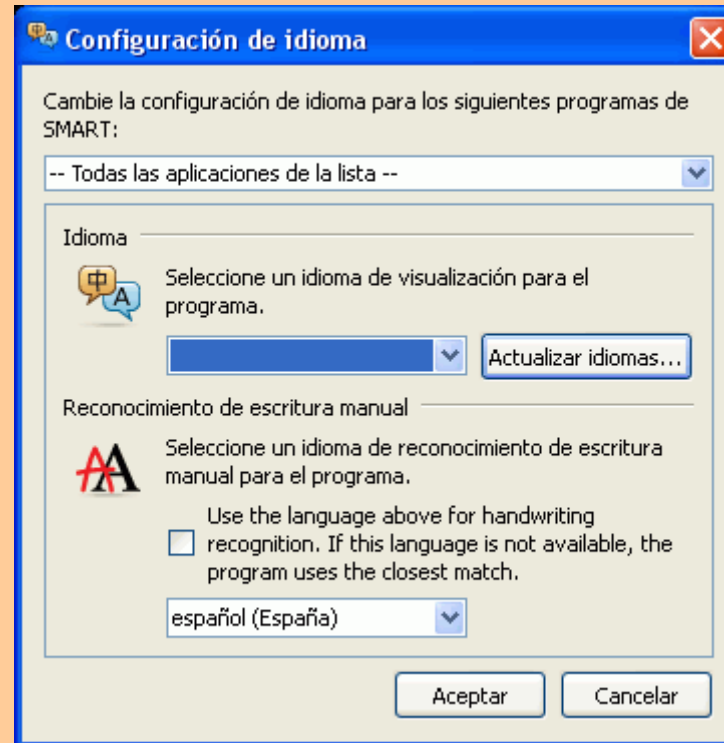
Configuración de idioma

Cambie la configuración de idioma para los siguientes programas de SMART:

-- Todas las aplicaciones de la lista --

Idioma

中 A

Seleccione un idioma de visualización para el programa.

Actualizar idiomas...

Reconocimiento de escritura manual

AA

Seleccione un idioma de reconocimiento de escritura manual para el programa.

Use the language above for handwriting recognition. If this language is not available, the program uses the closest match.

español (España)

Aceptar

Cancelar